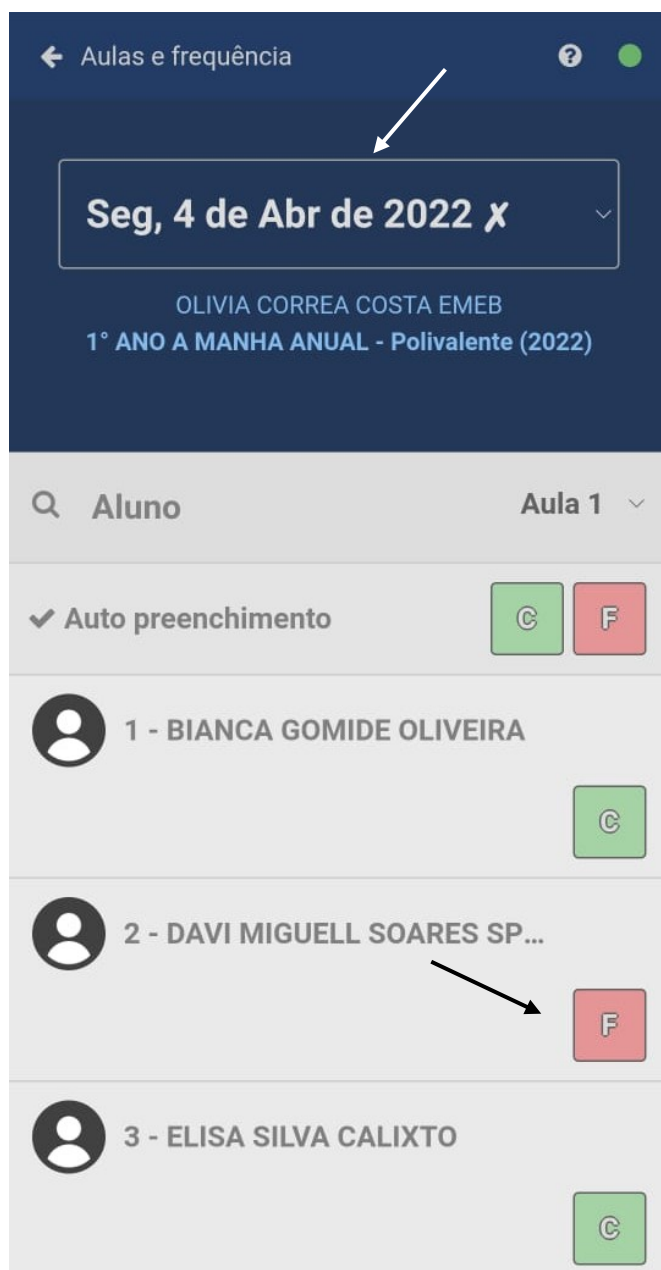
Aulas e frequência

Seg, 4 de Abr de 2022 ✗

OLIVIA CORREA COSTA EMEB
1° ANO A MANHA ANUAL - Polivalente (2022)

Aluno

Aula 1

✔ Auto preenchimento

C F

1 - BIANCA GOMIDE OLIVEIRA

C

2 - DAVI MIGUELL SOARES SP...

F

3 - ELISA SILVA CALIXTO

C